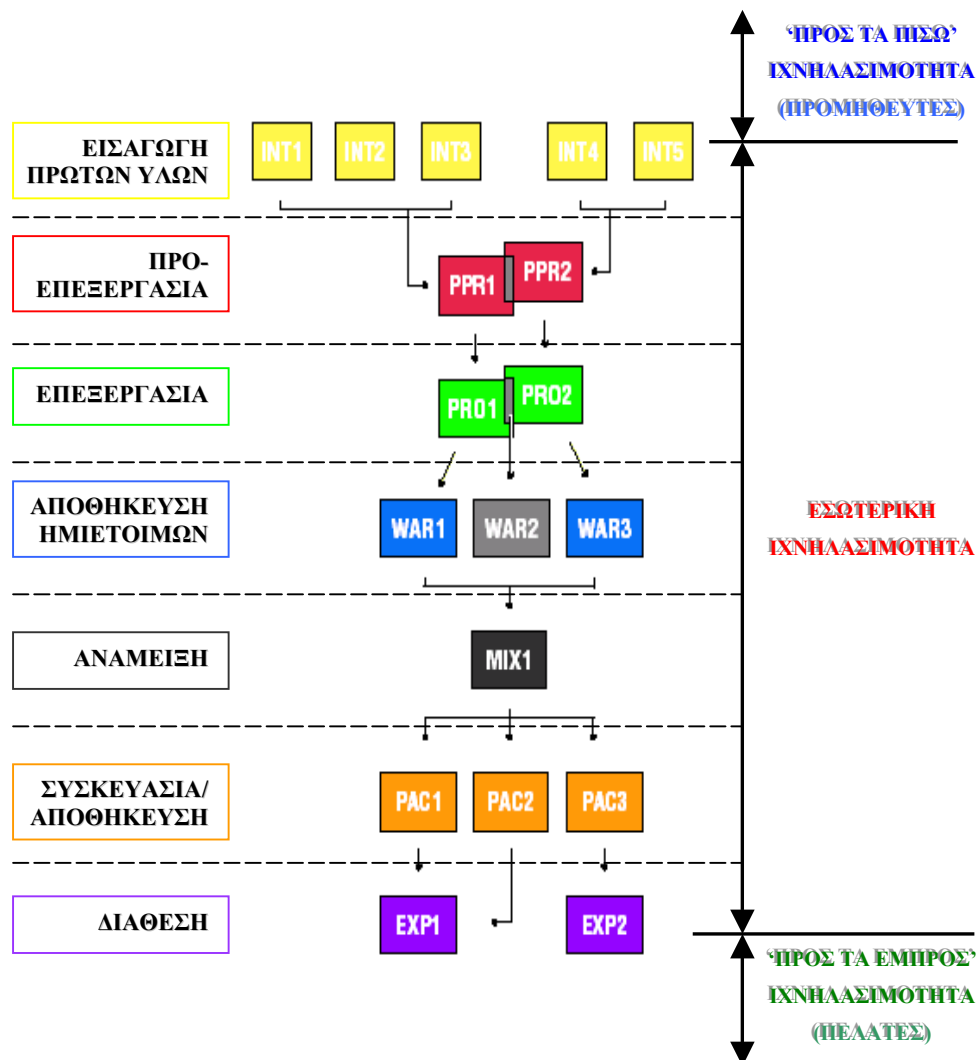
‘ΠΡΟΣ ΤΑ ΠΙΣΩ’
ΙΧΝΗΛΑΣΙΜΟΤΗΤΑ
(ΠΡΟΜΗΘΕΥΤΕΣ)

ΕΙΣΑΓΩΓΗ ΠΡΩΤΩΝ ΥΛΩΝ

INT1 INT2 INT3 INT4 INT5

ΠΡΟ-ΕΠΕΞΕΡΓΑΣΙΑ

PPR1 PPR2

ΕΠΕΞΕΡΓΑΣΙΑ

PRO1 PRO2

ΑΠΟΘΗΚΕΥΣΗ ΗΜΙΕΤΟΙΜΩΝ

WAR1 WAR2 WAR3

ΕΣΩΤΕΡΙΚΗ
ΙΧΝΗΛΑΣΙΜΟΤΗΤΑ

ΑΝΑΜΕΙΞΗ

MIX1

ΣΥΣΚΕΥΑΣΙΑ/ ΑΠΟΘΗΚΕΥΣΗ

PAC1 PAC2 PAC3

ΔΙΑΘΕΣΗ

EXP1 EXP2

‘ΠΡΟΣ ΤΑ ΕΜΠΡΟΣ’
ΙΧΝΗΛΑΣΙΜΟΤΗΤΑ
(ΠΕΛΑΤΕΣ)